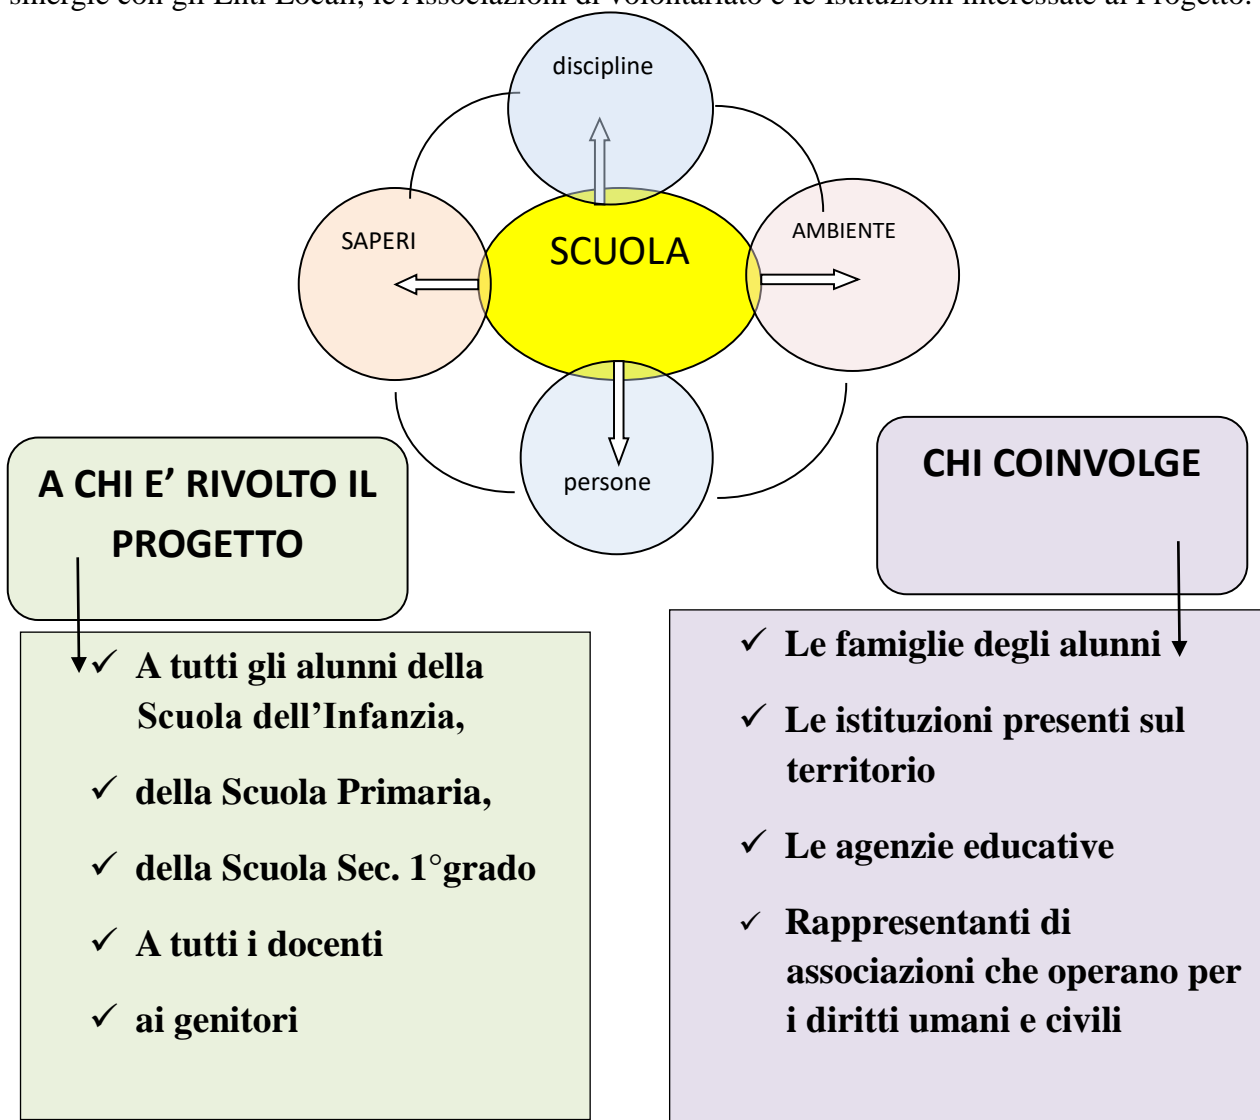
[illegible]

discipline

SAPERI

SCUOLA

AMBIENTE

persone

A CHI E' RIVOLTO IL PROGETTO

✓ A tutti gli alunni della Scuola dell'Infanzia,

✓ della Scuola Primaria,

✓ della Scuola Sec. 1°grado

✓ A tutti i docenti

✓ ai genitori

CHI COINVOLGE

✓ Le famiglie degli alunni

✓ Le istituzioni presenti sul territorio

✓ Le agenzie educative

✓ Rappresentanti di associazioni che operano per i diritti umani e civili